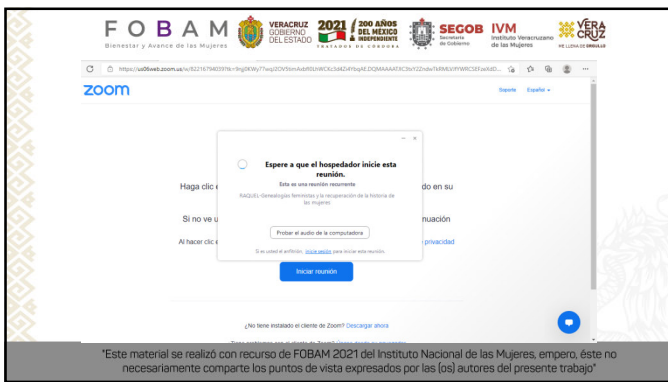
F O B A M
Bienestar y Avance de las Mujeres

VERACRUZ GOBIERNO DEL ESTADO

2021 200 AÑOS DEL MÉXICO INDEPENDIENTE TRATADOS DE CÓRDOBA

SECOB Secretaría de Gobierno

IVM Instituto Veracruzano de las Mujeres

VERACRUZ ME LLENA DE ORGULLO

https://us06web.zoom.us/s/82216794059?tk=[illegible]

zoom

Soporte Español

Espere a que el hospedador inicie esta reunión.

Esta es una reunión recurrente

RAQUEL-Genealogías feministas y la recuperación de la historia de las mujeres

Probar el audio de la computadora

Si es usted el anfitrión, inicie sesión para iniciar esta reunión.

Haga clic e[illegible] do en su

Si no ve u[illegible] nuación

Al hacer clic e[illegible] privacidad

Iniciar reunión

¿No tiene instalado el cliente de Zoom? Descargar ahora

"Este material se realizó con recurso de FOBAM 2021 del Instituto Nacional de las Mujeres, empero, éste no necesariamente comparte los puntos de vista expresados por las (os) autores del presente trabajo"